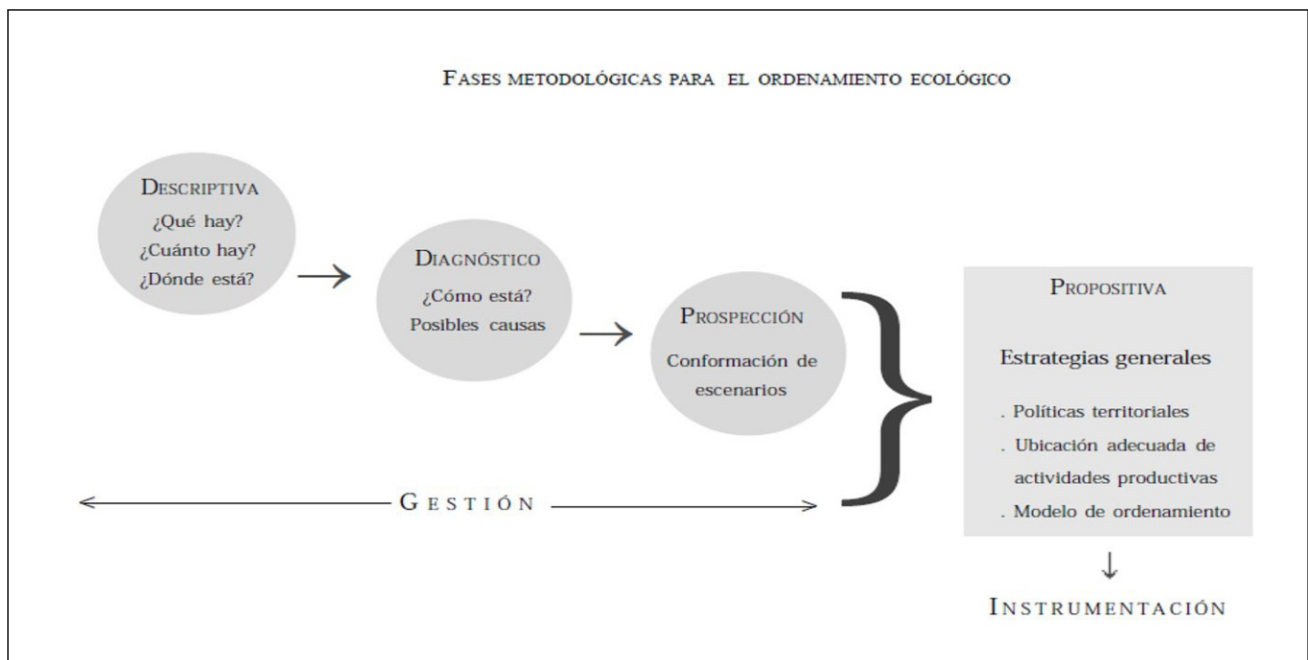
Fases metodológicas para el ordenamiento ecológico

Descriptiva
¿Qué hay?
¿Cuánto hay?
¿Dónde está?

Diagnóstico
¿Cómo está?
Posibles causas

Prospección
Conformación de escenarios

Propositiva

Estrategias generales

. Políticas territoriales
. Ubicación adecuada de actividades productivas
. Modelo de ordenamiento

Gestión

Instrumentación